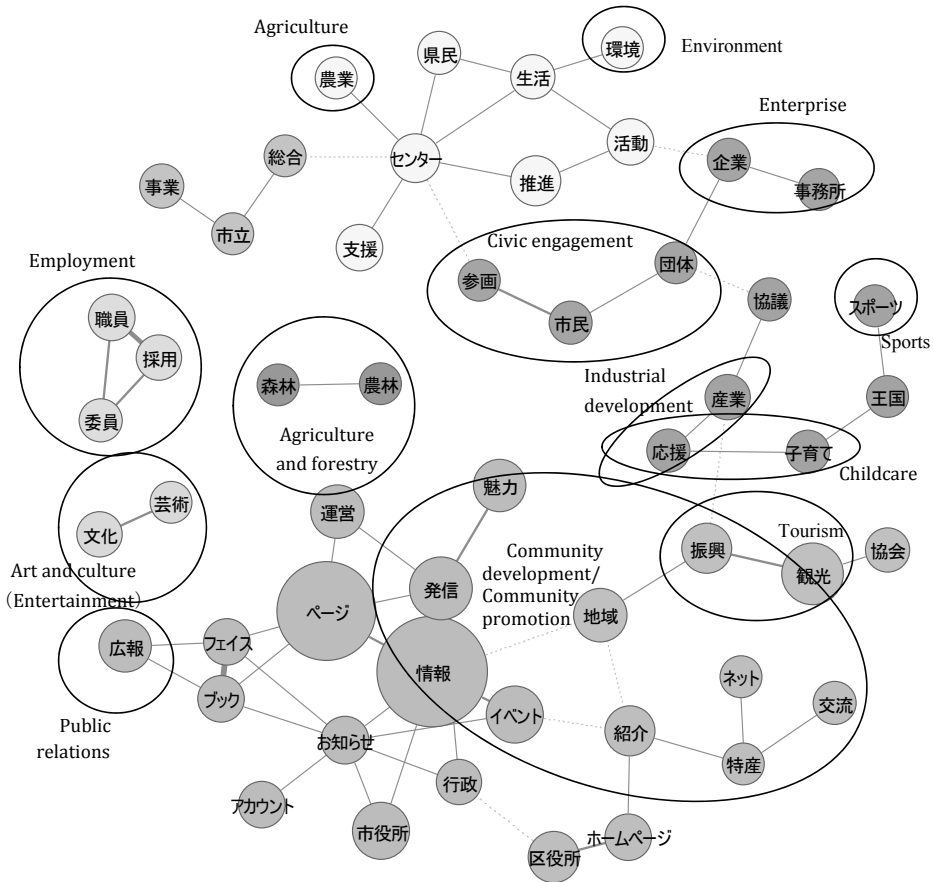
Agriculture
農業
県民
生活
環境
Environment
Enterprise
総合
センター
活動
企業
事務所
事業
推進
市立
支援
Civic engagement
参画
団体
市民
Employment
職員
採用
委員
協議
スポーツ
Sports
森林
農林
Agriculture and forestry
Industrial development
産業
王国
応援
子育て
Childcare
芸術
文化
Art and culture (Entertainment)
運営
魅力
Community development/ Community promotion
発信
Tourism
振興
観光
協会
ページ
地域
広報
フェイス
ブック
情報
ネット
交流
Public relations
イベント
紹介
お知らせ
特産
行政
アカウント
市役所
ホームページ
区役所